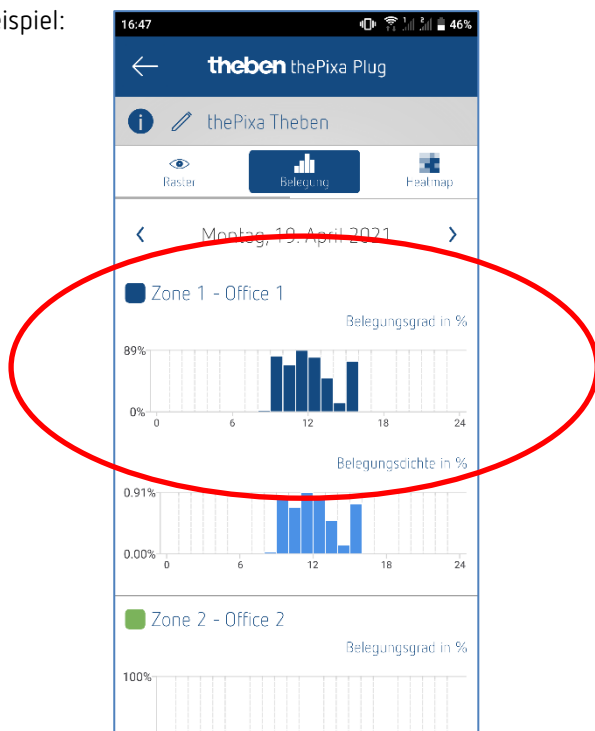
ispiel:

16:47 46%

theben thePixa Plug

thePixa Theben

Raster Belegung Heatmap

Montag, 19. April 2021

Zone 1 - Office 1

Belegungsgrad in %

89%

0%

0 6 12 18 24

Belegungsdichte in %

0.91%

0.00%

0 6 12 18 24

Zone 2 - Office 2

Belegungsgrad in %

100%